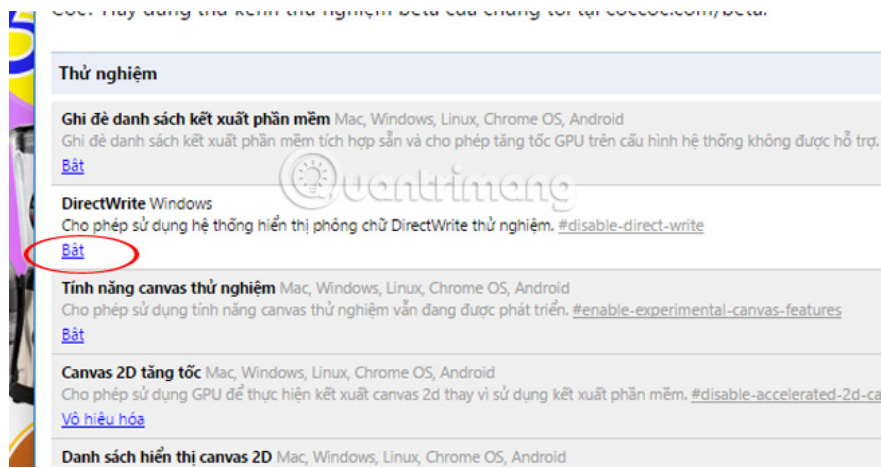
Thử nghiệm

Ghi đè danh sách kết xuất phần mềm Mac, Windows, Linux, Chrome OS, Android
Ghi đè danh sách kết xuất phần mềm tích hợp sẵn và cho phép tăng tốc GPU trên cấu hình hệ thống không được hỗ trợ.
Bật

DirectWrite Windows
Cho phép sử dụng hệ thống hiển thị phông chữ DirectWrite thử nghiệm. #disable-direct-write
Bật

Tính năng canvas thử nghiệm Mac, Windows, Linux, Chrome OS, Android
Cho phép sử dụng tính năng canvas thử nghiệm vẫn đang được phát triển. #enable-experimental-canvas-features
Bật

Canvas 2D tăng tốc Mac, Windows, Linux, Chrome OS, Android
Cho phép sử dụng GPU để thực hiện kết xuất canvas 2d thay vì sử dụng kết xuất phần mềm. #disable-accelerated-2d-ca
Vô hiệu hóa

Danh sách hiển thị canvas 2D Mac, Windows, Linux, Chrome OS, Android

Quantrimang